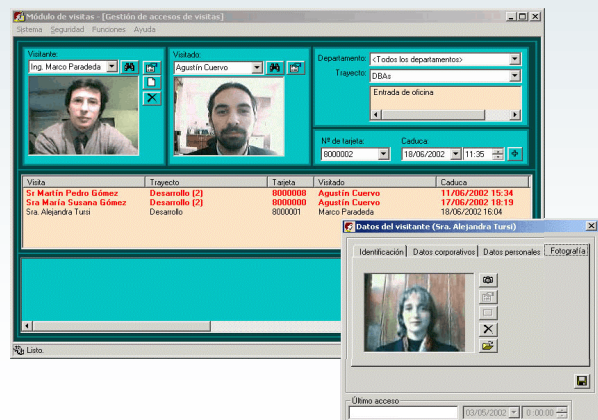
Módulo de visitas - [Gestión de accesos de visitas]

Sistema Seguridad Funciones Ayuda

Visitante:
Ing. Marco Paradeda

Visitado:
Agustín Cuervo

Departamento: <Todos los departamentos>
Trayecto: DBAs
Entrada de oficina

Nº de tarjeta: 8000002
Caduca: 18/06/2002 11:35

| Visita | Trayecto | Tarjeta | Visitado | Caduca |
|---|---|---|---|---|
| Sr Martín Pedro Gómez | Desarrollo (2) | 8000000 | Agustín Cuervo | 11/06/2002 15:34 |
| Sra María Susana Gómez | Desarrollo (2) | 8000000 | Agustín Cuervo | 17/06/2002 18:19 |
| Sra. Alejandra Tursi | Desarrollo | 8000001 | Marco Paradeda | 18/06/2002 16:04 |

Listo.

Datos del visitante (Sra. Alejandra Tursi)

Identificación Datos corporativos Datos personales Fotografía

Último acceso
03/06/2002 0:00:00